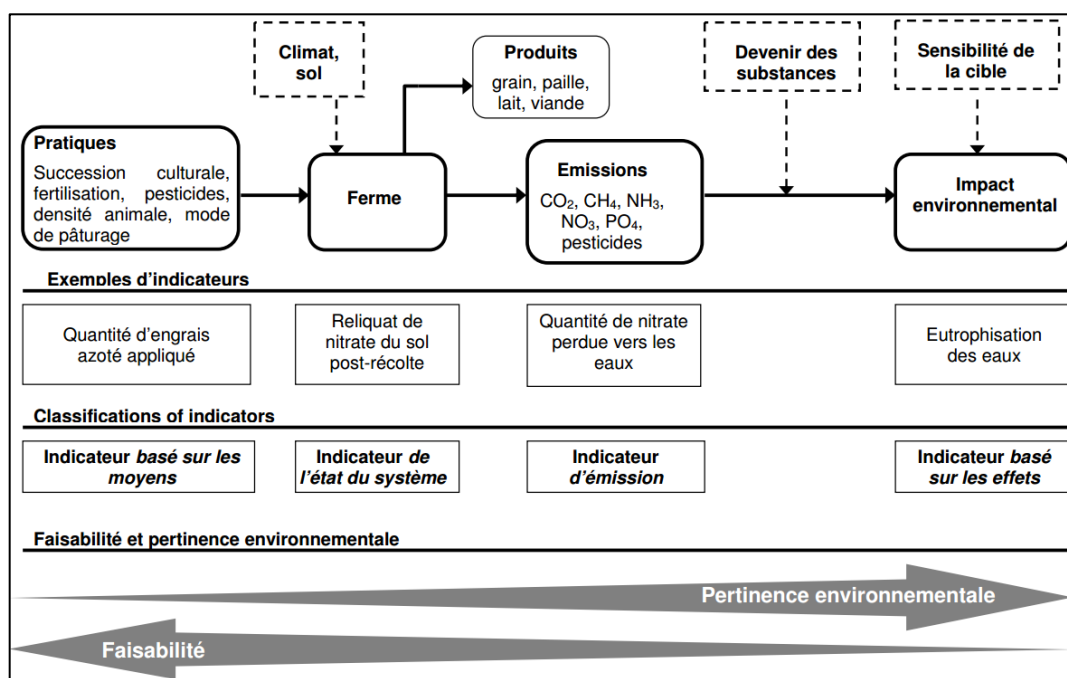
Climat, sol

Produits
grain, paille, lait, viande

Devenir des substances

Sensibilité de la cible

Pratiques
Succession culturale, fertilisation, pesticides, densité animale, mode de pâturage

Ferme

Emissions
$CO_2$, $CH_4$, $NH_3$, $NO_3$, $PO_4$, pesticides

Impact environnemental

Exemples d'indicateurs

Quantité d'engrais azoté appliqué

Reliquat de nitrate du sol post-récolte

Quantité de nitrate perdue vers les eaux

Eutrophisation des eaux

Classifications of indicators

Indicateur basé sur les moyens

Indicateur de l'état du système

Indicateur d'émission

Indicateur basé sur les effets

Faisabilité et pertinence environnementale

Pertinence environnementale

Faisabilité